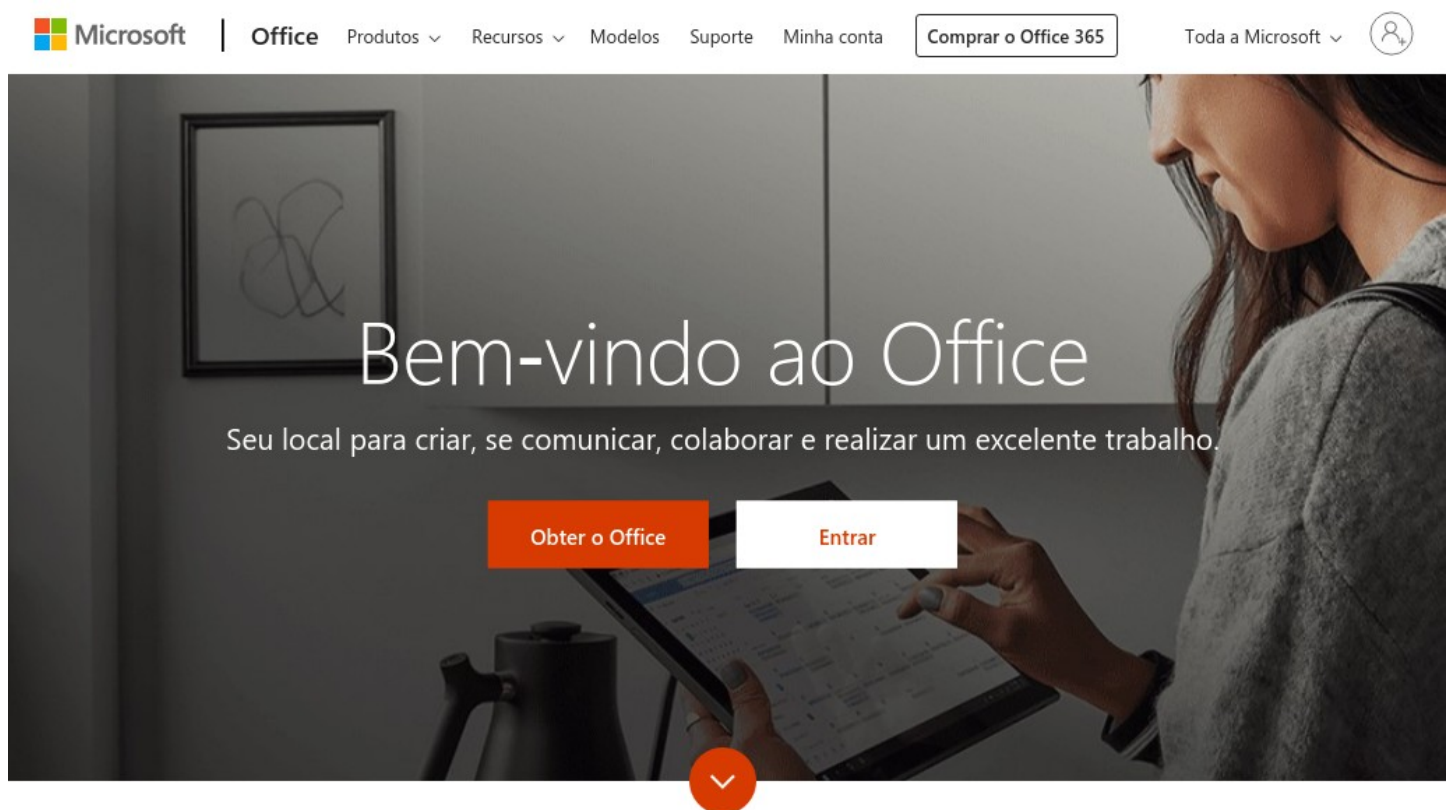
Microsoft | Office Produtos Recursos Modelos Suporte Minha conta Comprar o Office 365 Toda a Microsoft

Bem-vindo ao Office

Seu local para criar, se comunicar, colaborar e realizar um excelente trabalho.

Obter o Office Entrar